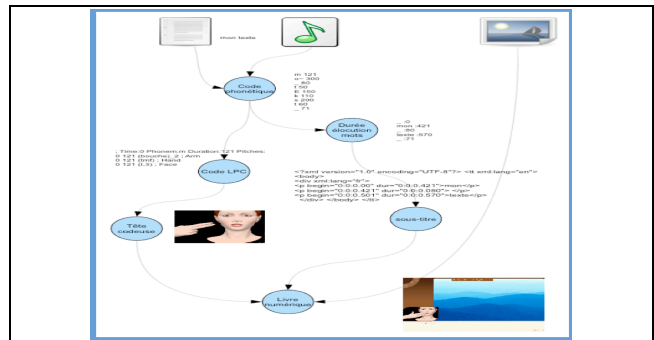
mon texte

Code phonétique

m 121
o~ 300
_ 80
t 50
E 150
k 110
s 200
t 60
_ 71

Durée élocution mots

_ 0
mon :421
_ :80
texte :670
_ :71

; Time:0 Phonem:m Duration:121 Pitches:
0 121 (bouche)_2 ; Arm
0 121 (lmf) ; Hand
0 121 (l,3) ; Face

Code LPC

<?xml version="1.0" encoding="UTF-8"?> <tt xml:lang="en"> <body>
<div xml:lang="fr">
<p begin="0:0:0.00" dur="0:0:0.421">mon</p>
<p begin="0:0:0.421" dur="0:0:0.080"> </p>
<p begin="0:0:0.501" dur="0:0:0.570">texte</p>
</div> </body> </tt>

sous-titre

Tête codeuse

Livre numérique